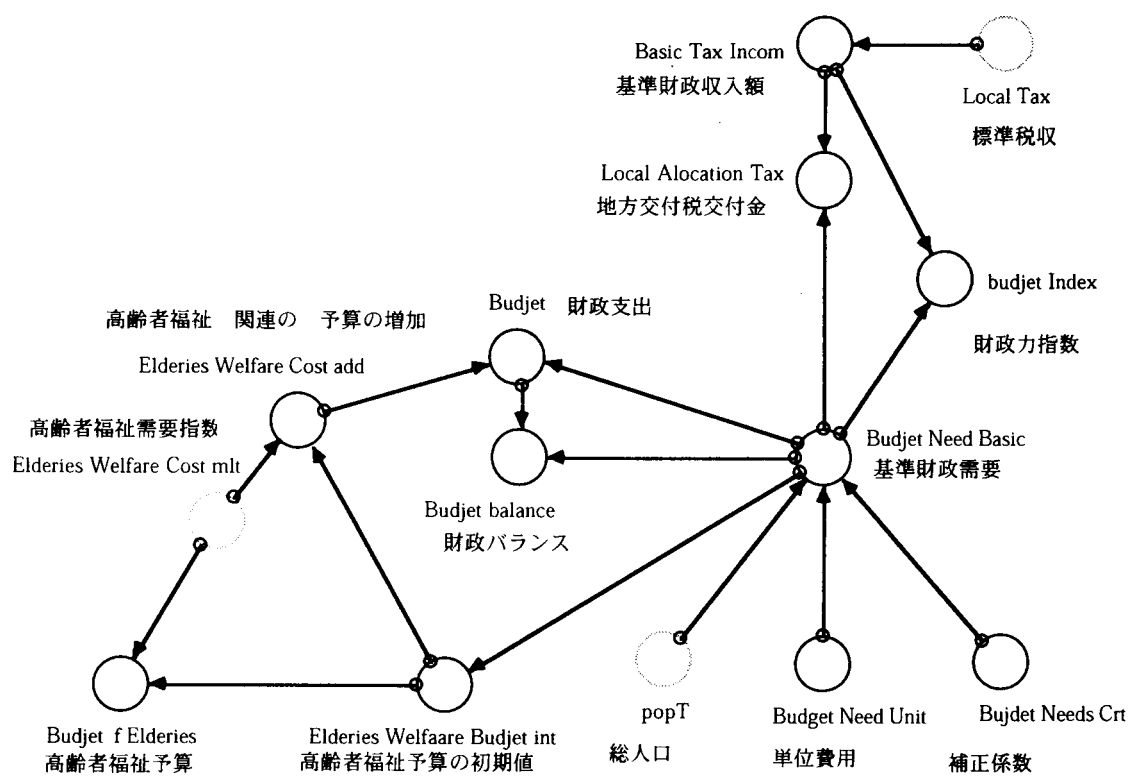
Basic Tax Incom
基準財政収入額

Local Tax
標準税収

Local Alocation Tax
地方交付税交付金

budjet Index

財政力指数

高齢者福祉　関連の　予算の増加

Budjet　財政支出

Elderies Welfare Cost add

高齢者福祉需要指数

Elderies Welfare Cost mlt

Budjet Need Basic
基準財政需要

Budjet balance
財政バランス

Budjet f Elderies
高齢者福祉予算

Elderies Welfaare Budjet int
高齢者福祉予算の初期値

popT

総人口

Budget Need Unit

単位費用

Bujdet Needs Crt

補正係数